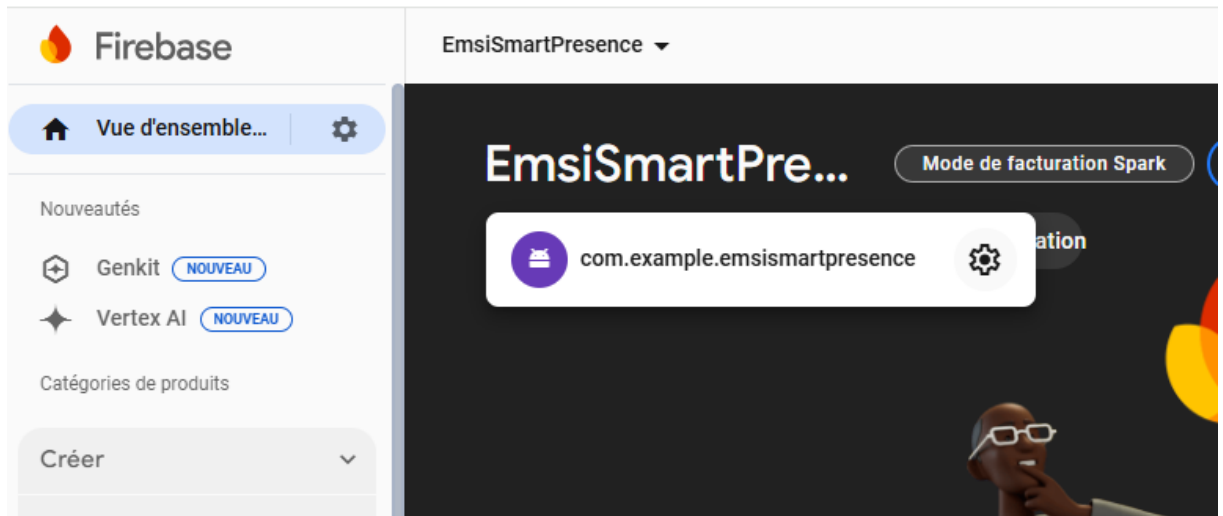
Firebase

EmsiSmartPresence

Vue d'ensemble...

Nouveautés

Genkit NOUVEAU

Vertex AI NOUVEAU

Catégories de produits

Créer

EmsiSmartPre...

Mode de facturation Spark

com.example.emsismartpresence

ation